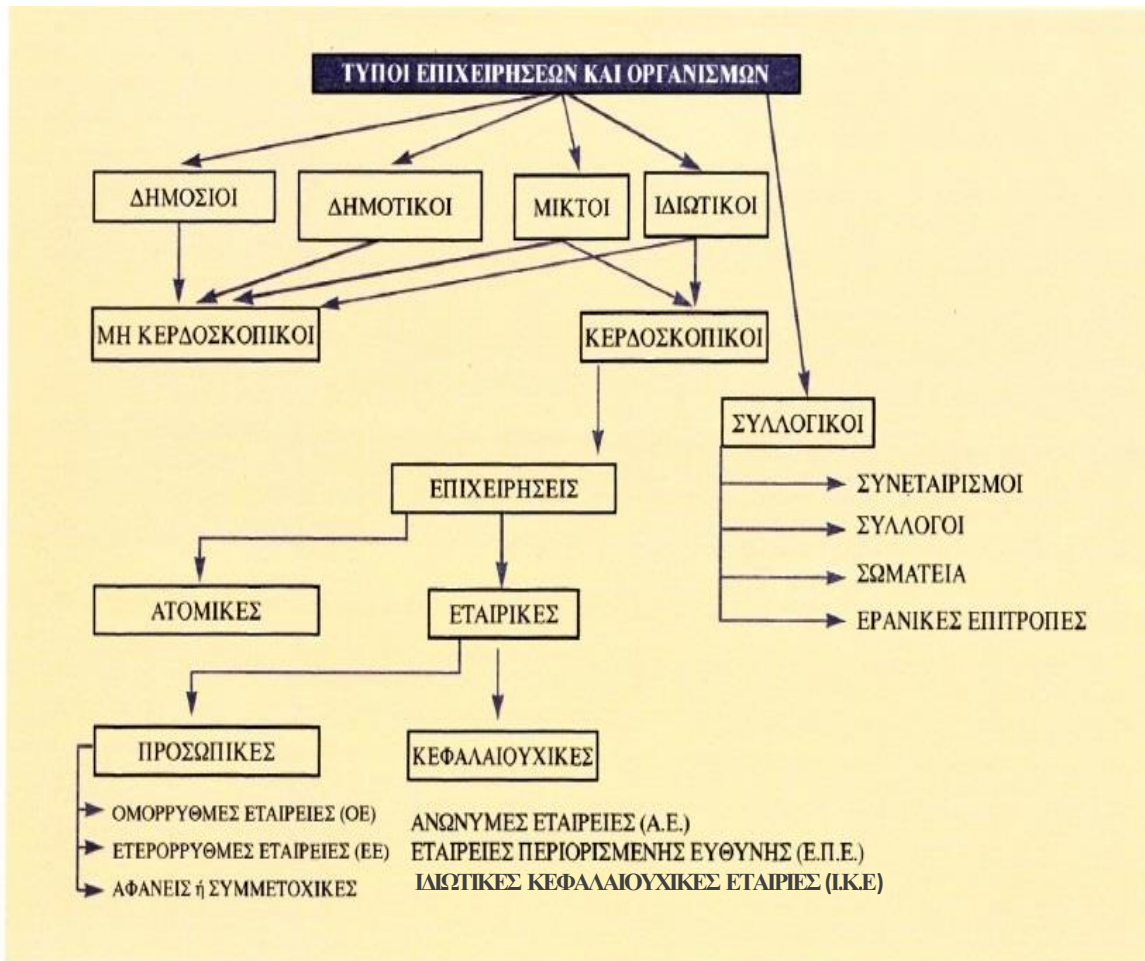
ΤΥΠΟΙ ΕΠΙΧΕΙΡΗΣΕΩΝ ΚΑΙ ΟΡΓΑΝΙΣΜΩΝ

ΔΗΜΟΣΙΟΙ

ΔΗΜΟΤΙΚΟΙ

ΜΙΚΤΟΙ

ΙΔΙΩΤΙΚΟΙ

ΜΗ ΚΕΡΔΟΣΚΟΠΙΚΟΙ

ΚΕΡΔΟΣΚΟΠΙΚΟΙ

ΣΥΛΛΟΓΙΚΟΙ

ΣΥΝΕΤΑΙΡΙΣΜΟΙ

ΣΥΛΛΟΓΟΙ

ΣΩΜΑΤΕΙΑ

ΕΡΑΝΙΚΕΣ ΕΠΙΤΡΟΠΕΣ

ΕΠΙΧΕΙΡΗΣΕΙΣ

ΑΤΟΜΙΚΕΣ

ΕΤΑΙΡΙΚΕΣ

ΠΡΟΣΩΠΙΚΕΣ

ΚΕΦΑΛΑΙΟΥΧΙΚΕΣ

ΟΜΟΡΡΥΘΜΕΣ ΕΤΑΙΡΕΙΕΣ (ΟΕ)

ΕΤΕΡΟΡΡΥΘΜΕΣ ΕΤΑΙΡΕΙΕΣ (ΕΕ)

ΑΦΑΝΕΙΣ ή ΣΥΜΜΕΤΟΧΙΚΕΣ

ΑΝΩΝΥΜΕΣ ΕΤΑΙΡΕΙΕΣ (Α.Ε.)

ΕΤΑΙΡΕΙΕΣ ΠΕΡΙΟΡΙΣΜΕΝΗΣ ΕΥΘΥΝΗΣ (Ε.Π.Ε.)

ΙΔΙΩΤΙΚΕΣ ΚΕΦΑΛΑΙΟΥΧΙΚΕΣ ΕΤΑΙΡΙΕΣ (Ι.Κ.Ε)